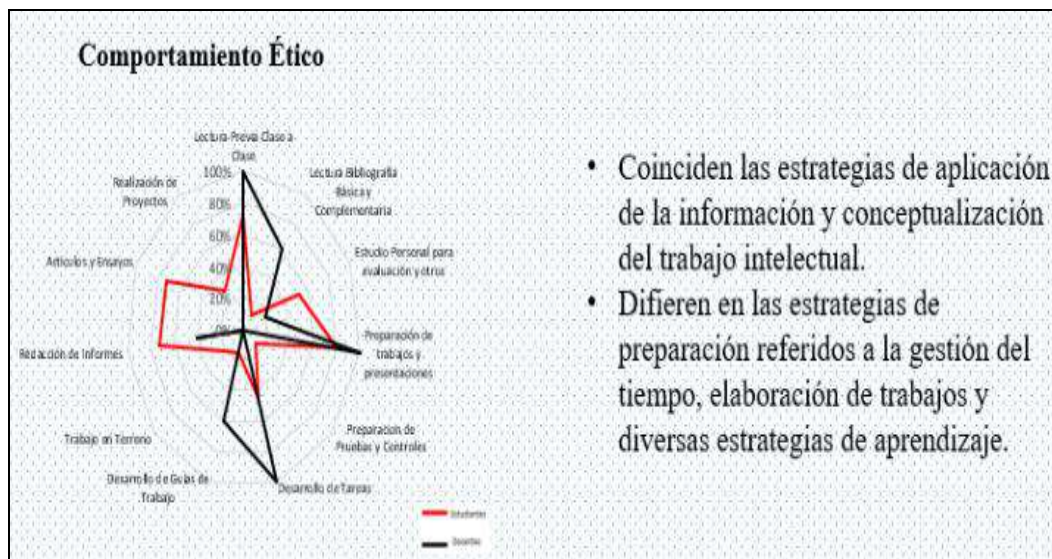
Comportamiento Ético

Lectura Previa Clase a Clase

Lectura Bibliografía Básica y Complementaria

Estudio Personal para evaluación y otros

Preparación de trabajos y presentaciones

Preparación de Pruebas y Controles

Desarrollo de Tareas

Desarrollo de Guías de Trabajo

Trabajo en Terreno

Redacción de Informes

Artículos y Ensayos

Realización de Proyectos

100%
80%
60%
40%
20%
0%

Estudiantes
Docentes

• Coinciden las estrategias de aplicación de la información y conceptualización del trabajo intelectual.
• Difieren en las estrategias de preparación referidos a la gestión del tiempo, elaboración de trabajos y diversas estrategias de aprendizaje.